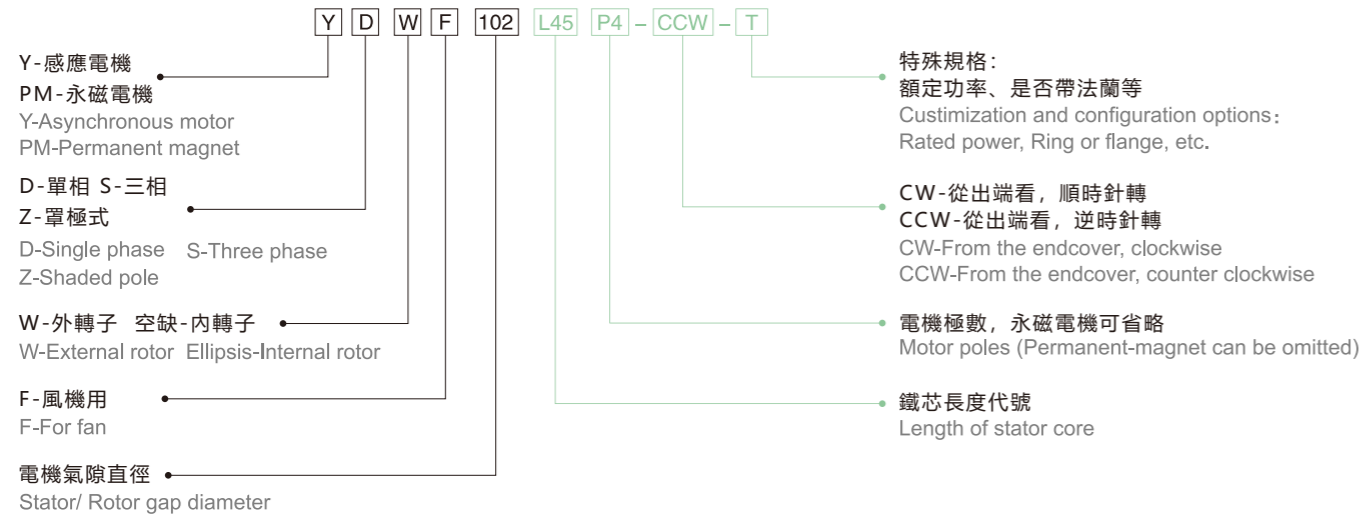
Y D W F 102 L45 P4 – CCW – T

Y-感應電機
PM-永磁電機
Y-Asynchronous motor
PM-Permanent magnet

D-單相 S-三相
Z-罩極式
D-Single phase S-Three phase
Z-Shaded pole

W-外轉子 空缺-內轉子
W-External rotor Ellipsis-Internal rotor

F-風機用
F-For fan

電機氣隙直徑
Stator/ Rotor gap diameter

特殊規格:
額定功率、是否帶法蘭等
Custimization and configuration options:
Rated power, Ring or flange, etc.

CW-從出端看，順時針轉
CCW-從出端看，逆時針轉
CW-From the endcover, clockwise
CCW-From the endcover, counter clockwise

電機極數，永磁電機可省略
Motor poles (Permanent-magnet can be omitted)

鐵芯長度代號
Length of stator core